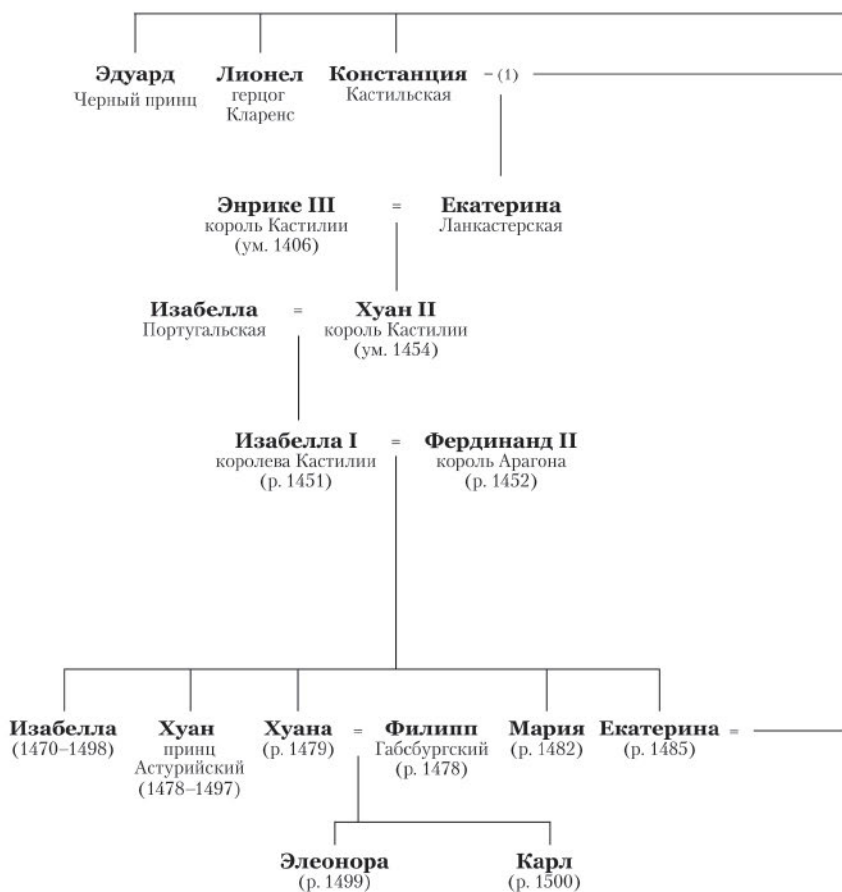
**Эдуард** Черный принц

**Лионел** герцог Кларенс

**Констанция** Кастильская = (1)

**Энрике III** король Кастилии (ум. 1406) = **Екатерина** Ланкастерская

**Изабелла** Португальская = **Хуан II** король Кастилии (ум. 1454)

**Изабелла I** королева Кастилии (р. 1451) = **Фердинанд II** король Арагона (р. 1452)

**Изабелла** (1470–1498)

**Хуан** принц Астурийский (1478–1497)

**Хуана** (р. 1479) = **Филипп** Габсбургский (р. 1478)

**Мария** (р. 1482)

**Екатерина** (р. 1485) =

**Элеонора** (р. 1499)

**Карл** (р. 1500)